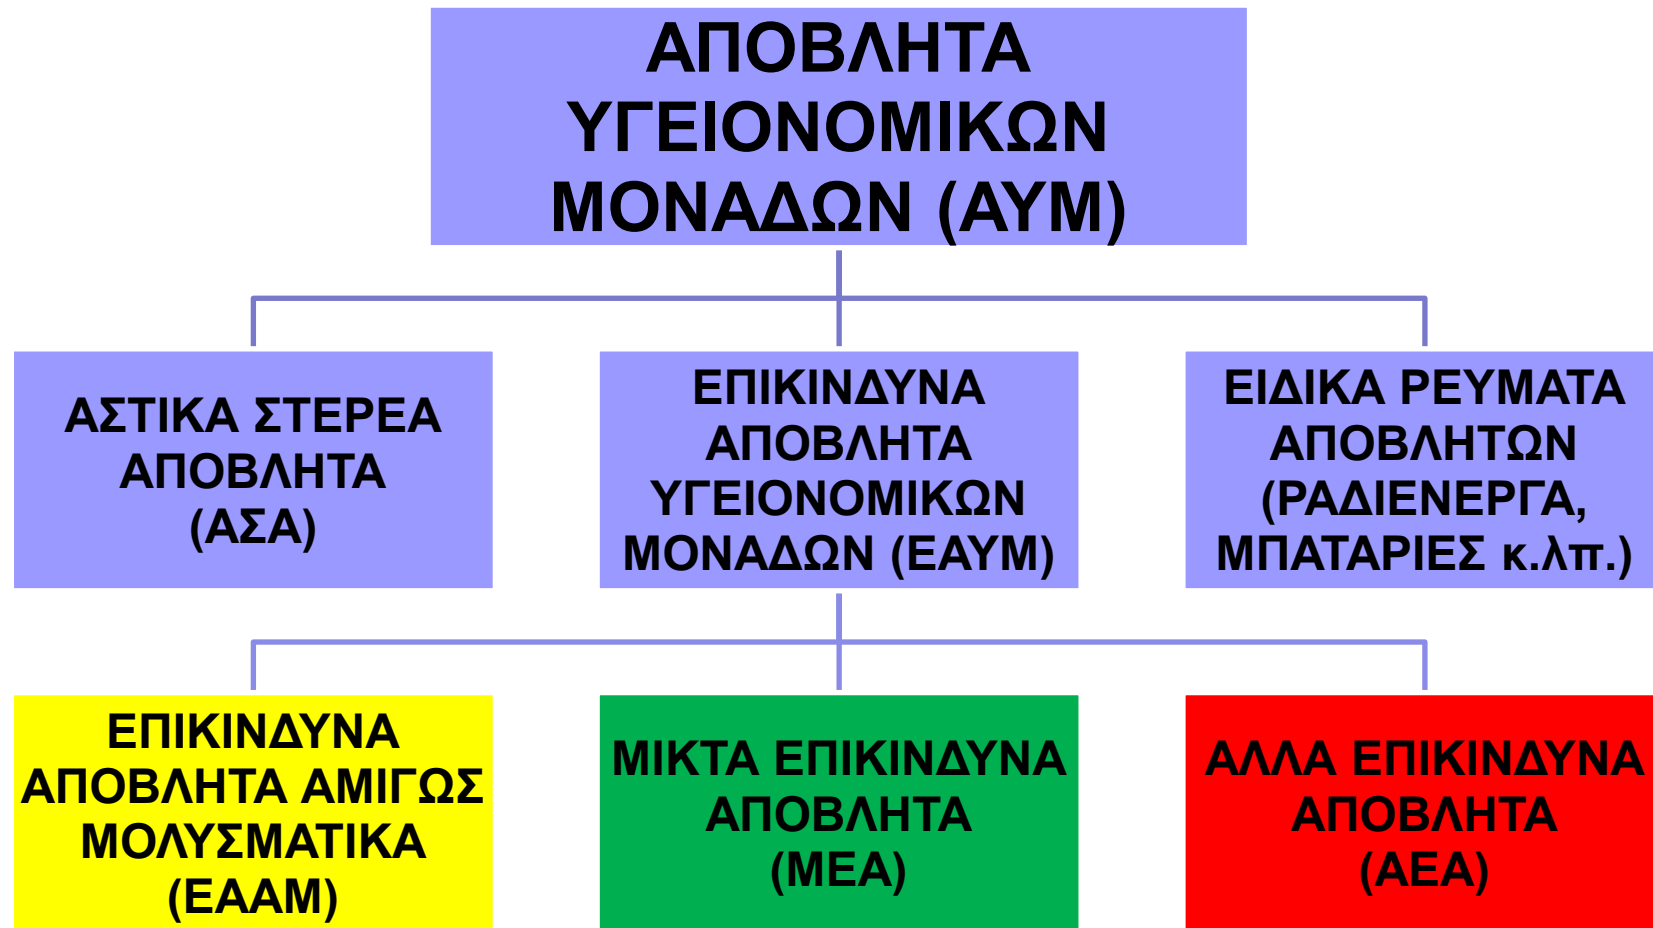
ΑΠΟΒΛΗΤΑ ΥΓΕΙΟΝΟΜΙΚΩΝ ΜΟΝΑΔΩΝ (ΑΥΜ)

ΑΣΤΙΚΑ ΣΤΕΡΕΑ ΑΠΟΒΛΗΤΑ (ΑΣΑ)

ΕΠΙΚΙΝΔΥΝΑ ΑΠΟΒΛΗΤΑ ΥΓΕΙΟΝΟΜΙΚΩΝ ΜΟΝΑΔΩΝ (ΕΑΥΜ)

ΕΙΔΙΚΑ ΡΕΥΜΑΤΑ ΑΠΟΒΛΗΤΩΝ (ΡΑΔΙΕΝΕΡΓΑ, ΜΠΑΤΑΡΙΕΣ κ.λπ.)

ΕΠΙΚΙΝΔΥΝΑ ΑΠΟΒΛΗΤΑ ΑΜΙΓΩΣ ΜΟΛΥΣΜΑΤΙΚΑ (ΕΑΑΜ)

ΜΙΚΤΑ ΕΠΙΚΙΝΔΥΝΑ ΑΠΟΒΛΗΤΑ (ΜΕΑ)

ΑΛΛΑ ΕΠΙΚΙΝΔΥΝΑ ΑΠΟΒΛΗΤΑ (ΑΕΑ)